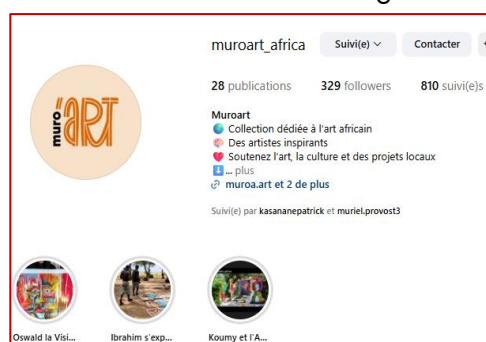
muroart_africa Suivi(e) ∨ Contacter

28 publications 329 followers 810 suivi(e)s

muro 'ART

Muroart
🌍 Collection dédiée à l'art africain
Des artistes inspirants
❤️ Soutenez l'art, la culture et des projets locaux
⬇️ ... plus
🔗 muroa.art et 2 de plus

Suivi(e) par kasananepatrick et muriel.provost3

Oswald la Visi...
Ibrahim s'exp...
Koumy et l'A...